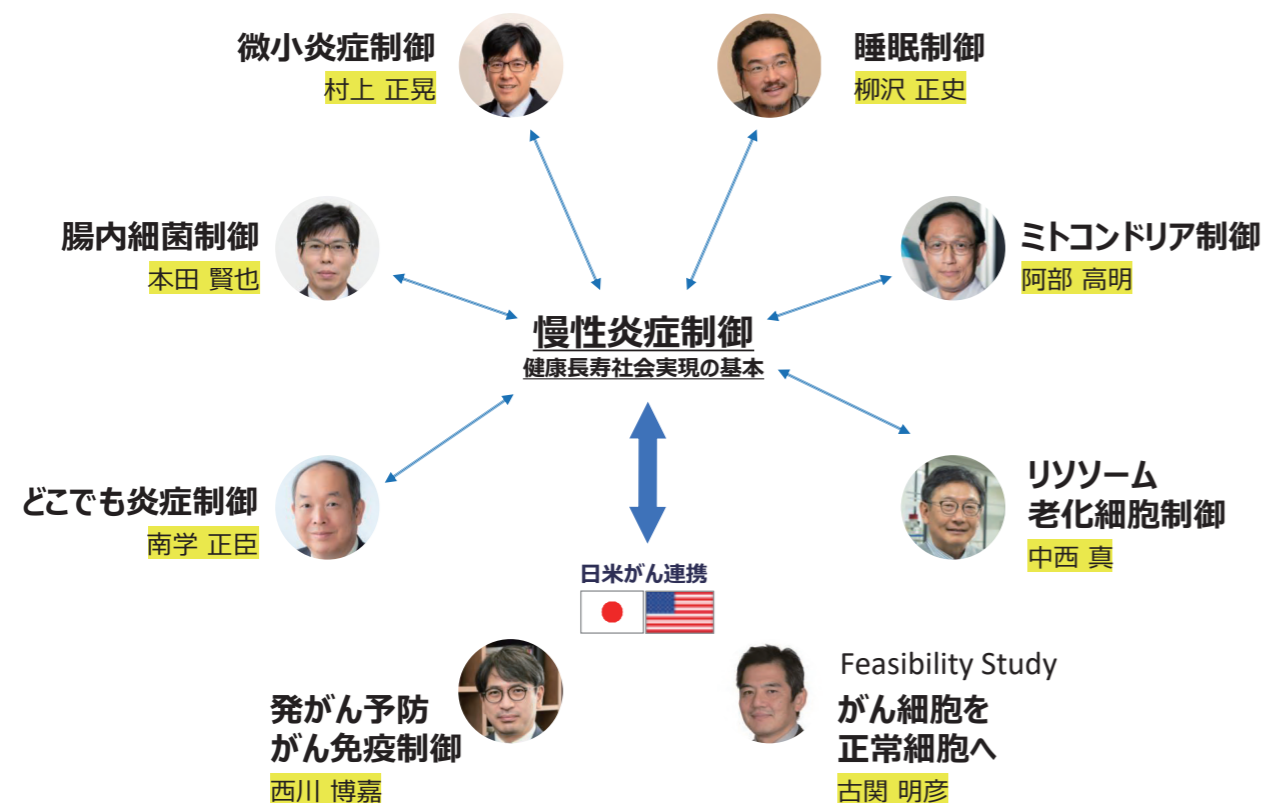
微小炎症制御
村上 正晃

睡眠制御
柳沢 正史

腸内細菌制御
本田 賢也

ミトコンドリア制御
阿部 高明

慢性炎症制御
健康長寿社会実現の基本

どこでも炎症制御
南学 正臣

リソソーム
老化細胞制御
中西 真

日米がん連携

発がん予防
がん免疫制御
西川 博嘉

Feasibility Study
がん細胞を
正常細胞へ
古関 明彦